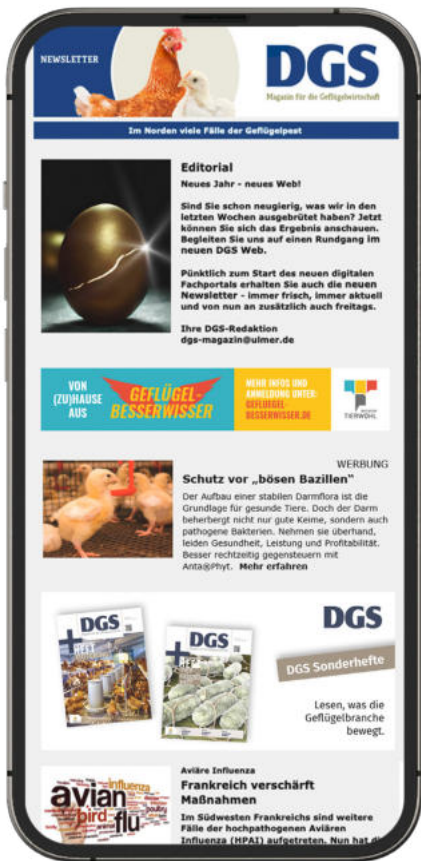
NEWSLETTER

DGS
Magazin für die Geflügelwirtschaft

Im Norden viele Fälle der Geflügelpest

Editorial
Neues Jahr - neues Web!

Sind Sie schon neugierig, was wir in den letzten Wochen ausgebrütet haben? Jetzt können Sie sich das Ergebnis anschauen. Begleiten Sie uns auf einen Rundgang im neuen DGS Web.

Pünktlich zum Start des neuen digitalen Fachportals erhalten Sie auch die neuen Newsletter - immer frisch, immer aktuell und von nun an zusätzlich auch freitags.

Ihre DGS-Redaktion
dgs-magazin@ulmer.de

VON (ZU)HAUSE AUS
GEFLÜGEL-BESSERWISSER
MEHR INFOS UND ANMELDUNG UNTER: GEFLUEGEL-BESSERWISSER.DE
TIERWOHL

WERBUNG
Schutz vor „bösen Bazillen"
Der Aufbau einer stabilen Darmflora ist die Grundlage für gesunde Tiere. Doch der Darm beherbergt nicht nur gute Keime, sondern auch pathogene Bakterien. Nehmen sie überhand, leiden Gesundheit, Leistung und Profitabilität. Besser rechtzeitig gegensteuern mit Anta®Phyt. Mehr erfahren

DGS
DGS
DGS
DGS Sonderhefte
Lesen, was die Geflügelbranche bewegt.

avian flu bird Influenza
Aviäre Influenza
Frankreich verschärft Maßnahmen
Im Südwesten Frankreichs sind weitere Fälle der hochpathogenen Aviären Influenza (HPAI) aufgetreten. Nun hat d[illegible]